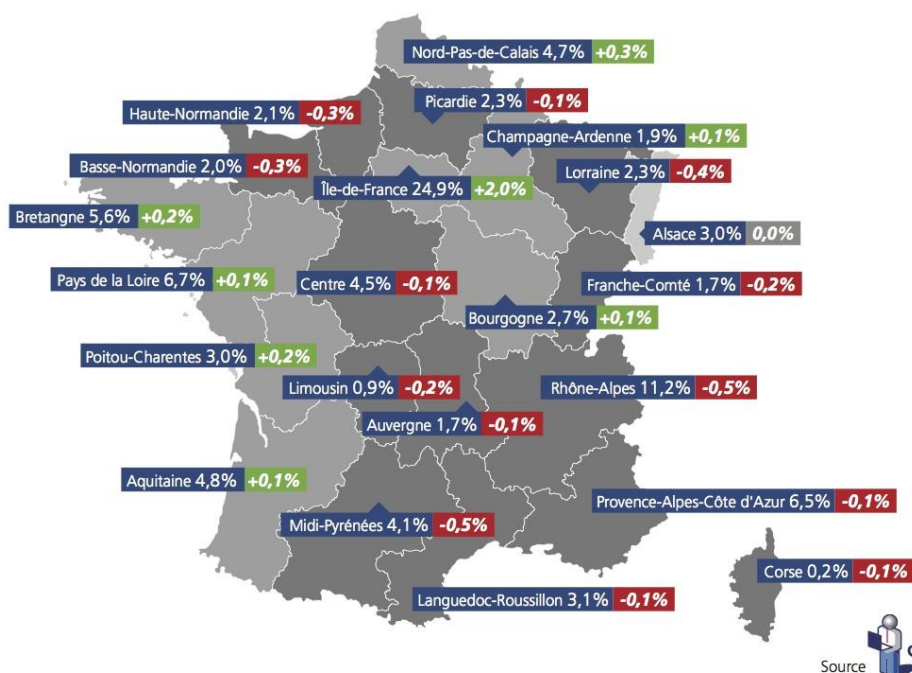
Nord-Pas-de-Calais 4,7% +0,3%

Haute-Normandie 2,1% -0,3%

Picardie 2,3% -0,1%

Champagne-Ardenne 1,9% +0,1%

Basse-Normandie 2,0% -0,3%

Lorraine 2,3% -0,4%

Île-de-France 24,9% +2,0%

Bretangne 5,6% +0,2%

Alsace 3,0% 0,0%

Pays de la Loire 6,7% +0,1%

Centre 4,5% -0,1%

Franche-Comté 1,7% -0,2%

Bourgogne 2,7% +0,1%

Poitou-Charentes 3,0% +0,2%

Limousin 0,9% -0,2%

Rhône-Alpes 11,2% -0,5%

Auvergne 1,7% -0,1%

Aquitaine 4,8% +0,1%

Provence-Alpes-Côte d'Azur 6,5% -0,1%

Midi-Pyrénées 4,1% -0,5%

Corse 0,2% -0,1%

Languedoc-Roussillon 3,1% -0,1%

Source